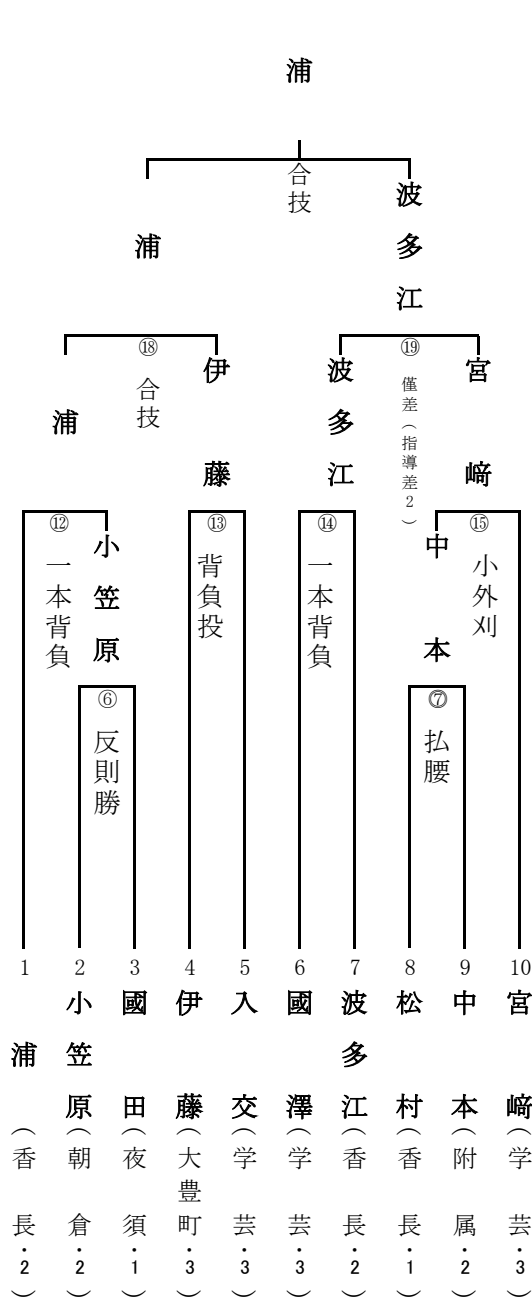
浦

合技

浦

波多江

⑱
合技

伊藤

波多江

⑲
僅差（指導差2）

宮﨑

浦

⑫
一本背負

小笠原

⑥
反則勝

⑬
背負投

⑭
一本背負

中本

⑦
払腰

⑮
小外刈

1 浦（香長・2）
2 小笠原（朝倉・2）
3 國田（夜須・1）
4 伊藤（大豊町・3）
5 入交（学芸・3）
6 國澤（学芸・3）
7 波多江（香長・2）
8 松村（香長・1）
9 中本（附属・2）
10 宮﨑（学芸・3）